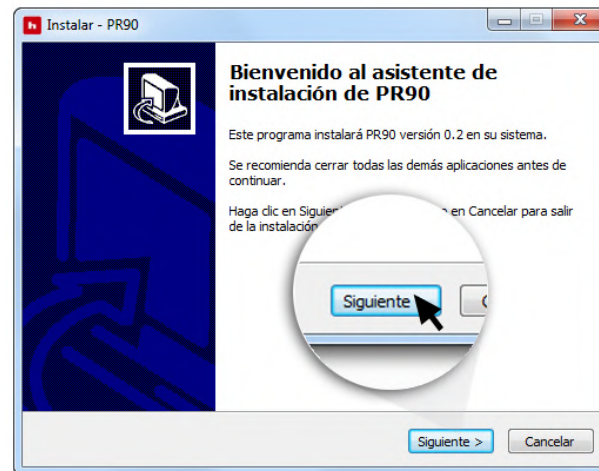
h Instalar - PR90

Bienvenido al asistente de instalación de PR90

Este programa instalará PR90 versión 0.2 en su sistema.

Se recomienda cerrar todas las demás aplicaciones antes de continuar.

Haga clic en Siguien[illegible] en Cancelar para salir de la instalación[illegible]

Siguiente

C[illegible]

Siguiente >

Cancelar